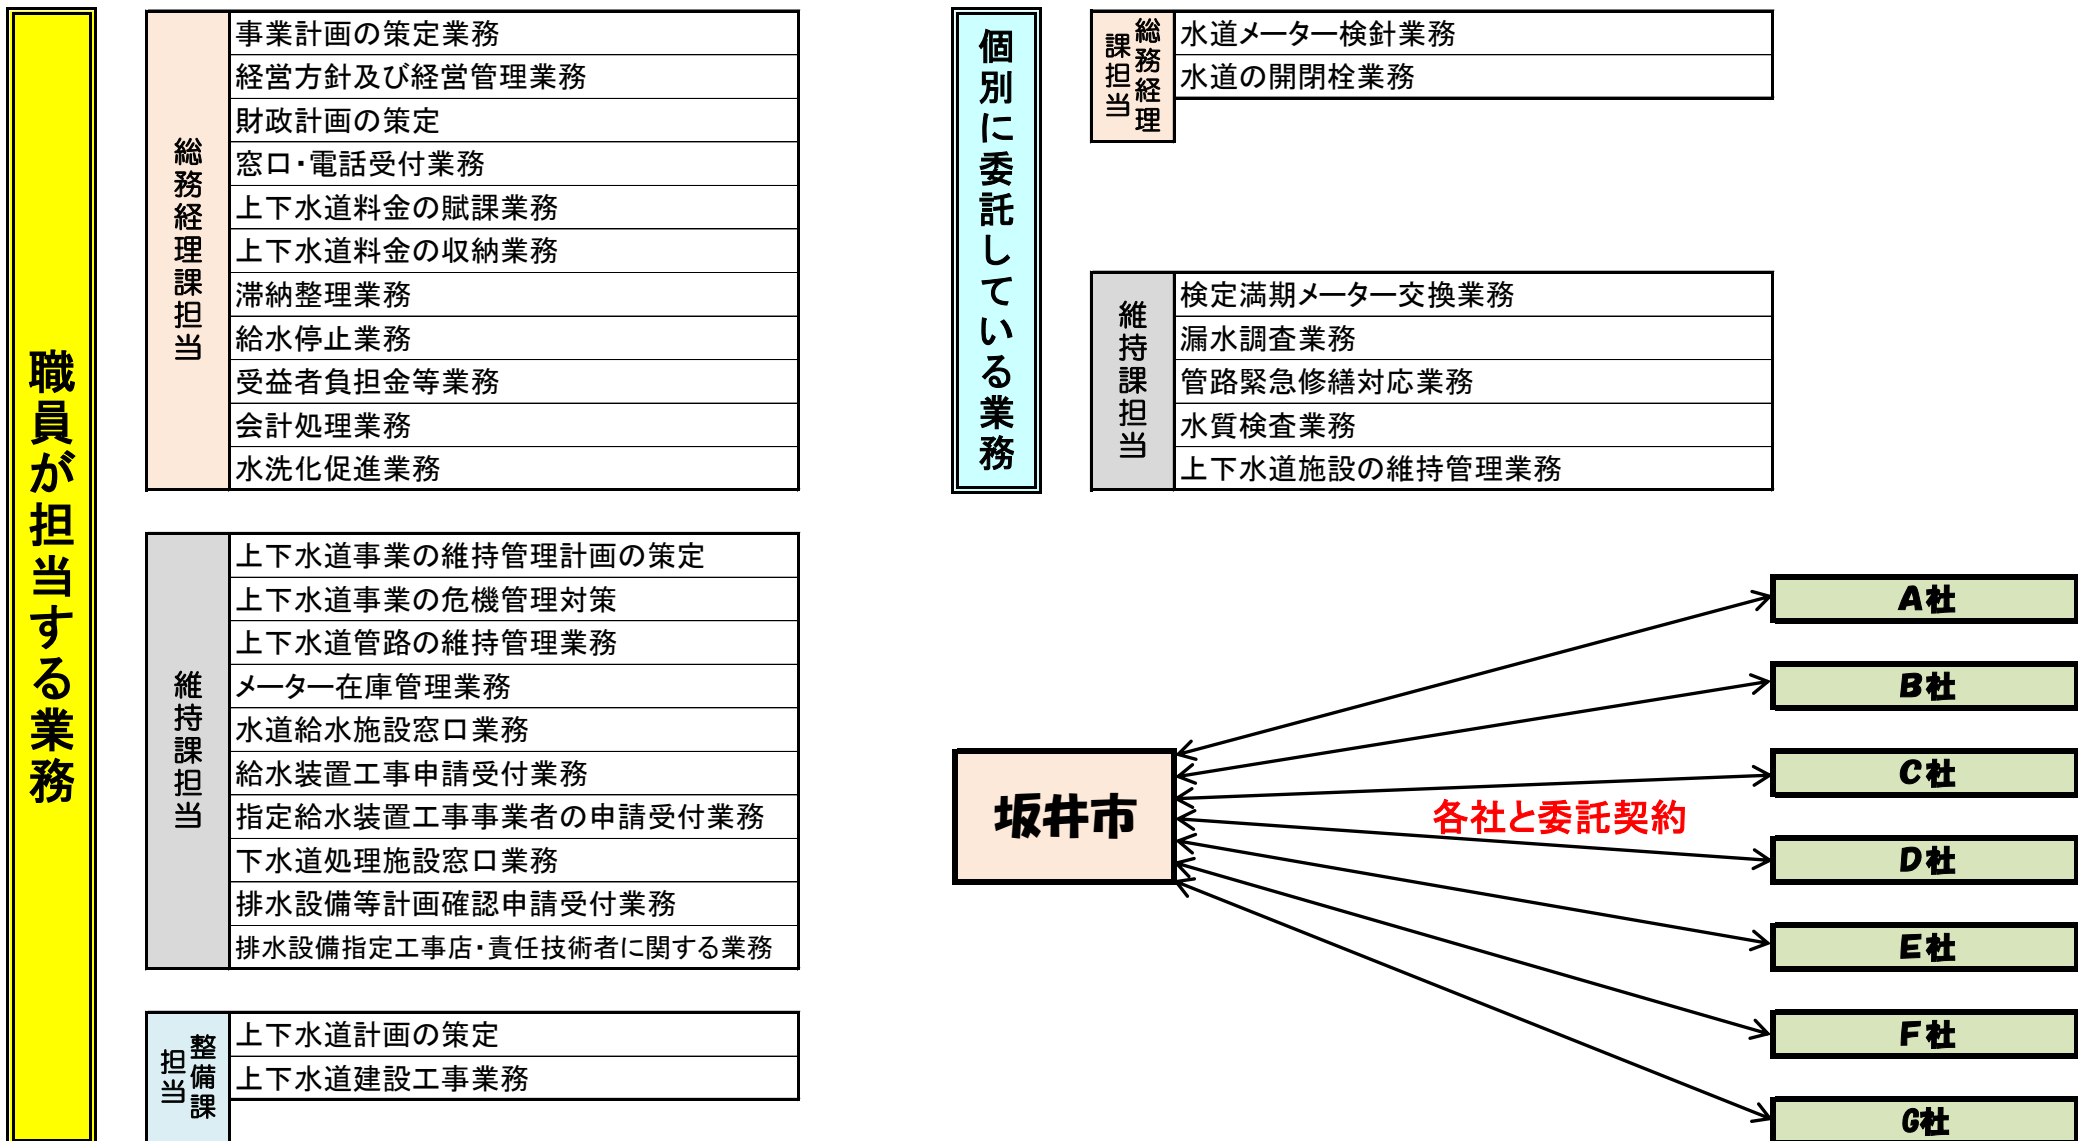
職員が担当する業務

| 総務経理課担当 | 事業計画の策定業務 |
|---|---|
| | 経営方針及び経営管理業務 |
| | 財政計画の策定 |
| | 窓口・電話受付業務 |
| | 上下水道料金の賦課業務 |
| | 上下水道料金の収納業務 |
| | 滞納整理業務 |
| | 給水停止業務 |
| | 受益者負担金等業務 |
| | 会計処理業務 |
| | 水洗化促進業務 |

| 維持課担当 | 上下水道事業の維持管理計画の策定 |
|---|---|
| | 上下水道事業の危機管理対策 |
| | 上下水道管路の維持管理業務 |
| | メーター在庫管理業務 |
| | 水道給水施設窓口業務 |
| | 給水装置工事申請受付業務 |
| | 指定給水装置工事事業者の申請受付業務 |
| | 下水道処理施設窓口業務 |
| | 排水設備等計画確認申請受付業務 |
| | 排水設備指定工事店・責任技術者に関する業務 |

| 整備課担当 | 上下水道計画の策定 |
|---|---|
| | 上下水道建設工事業務 |

個別に委託している業務

| 総務経理課担当 | 水道メーター検針業務 |
|---|---|
| | 水道の開閉栓業務 |

| 維持課担当 | 検定満期メーター交換業務 |
|---|---|
| | 漏水調査業務 |
| | 管路緊急修繕対応業務 |
| | 水質検査業務 |
| | 上下水道施設の維持管理業務 |

坂井市

各社と委託契約

A社
B社
C社
D社
E社
F社
G社